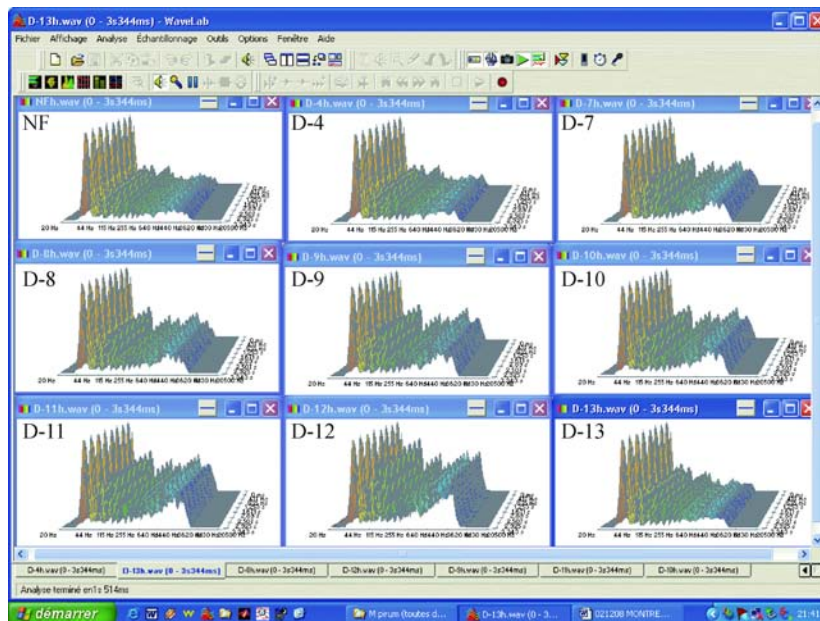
D-13h.wav (0 - 3s344ms) - WaveLab

Fichier Affichage Analyse Échantillonnage Outils Options Fenêtre Aide

NFh.wav (0 - 3s344ms)
NF
20 Hz 44 Hz 115 Hz 255 Hz 640 Hz 1440 Hz 2620 Hz 6030 Hz 10500 Hz

D-4h.wav (0 - 3s344ms)
D-4
20 Hz 44 Hz 115 Hz 255 Hz 640 Hz 1440 Hz 2620 Hz 6030 Hz 10500 Hz

D-7h.wav (0 - 3s344ms)
D-7
20 Hz 44 Hz 115 Hz 255 Hz 640 Hz 1440 Hz 2620 Hz 6030 Hz 10500 Hz

D-8h.wav (0 - 3s344ms)
D-8
20 Hz 44 Hz 115 Hz 255 Hz 640 Hz 1440 Hz 2620 Hz 6030 Hz 10500 Hz

D-9h.wav (0 - 3s344ms)
D-9
20 Hz 44 Hz 115 Hz 255 Hz 640 Hz 1440 Hz 2620 Hz 6030 Hz 10500 Hz

D-10h.wav (0 - 3s344ms)
D-10
20 Hz 44 Hz 115 Hz 255 Hz 640 Hz 1440 Hz 2620 Hz 6030 Hz 10500 Hz

D-11h.wav (0 - 3s344ms)
D-11
20 Hz 44 Hz 115 Hz 255 Hz 640 Hz 1440 Hz 2620 Hz 6030 Hz 10500 Hz

D-12h.wav (0 - 3s344ms)
D-12
20 Hz 44 Hz 115 Hz 255 Hz 640 Hz 1440 Hz 2620 Hz 6030 Hz 10500 Hz

D-13h.wav (0 - 3s344ms)
D-13
20 Hz 44 Hz 115 Hz 255 Hz 640 Hz 1440 Hz 2620 Hz 6030 Hz 10500 Hz

D-4h.wav (0 - 3s344ms) | D-13h.wav (0 - 3s344ms) | D-8h.wav (0 - 3s344ms) | D-12h.wav (0 - 3s344ms) | D-9h.wav (0 - 3s344ms) | D-11h.wav (0 - 3s344ms) | D-10h.wav (0 - 3s344ms)

Analyse terminé en1s 514ms

démarrer | M prum (toutes d... | D-13h.wav (0 - 3... | 021208 MONTRE... | 21:41